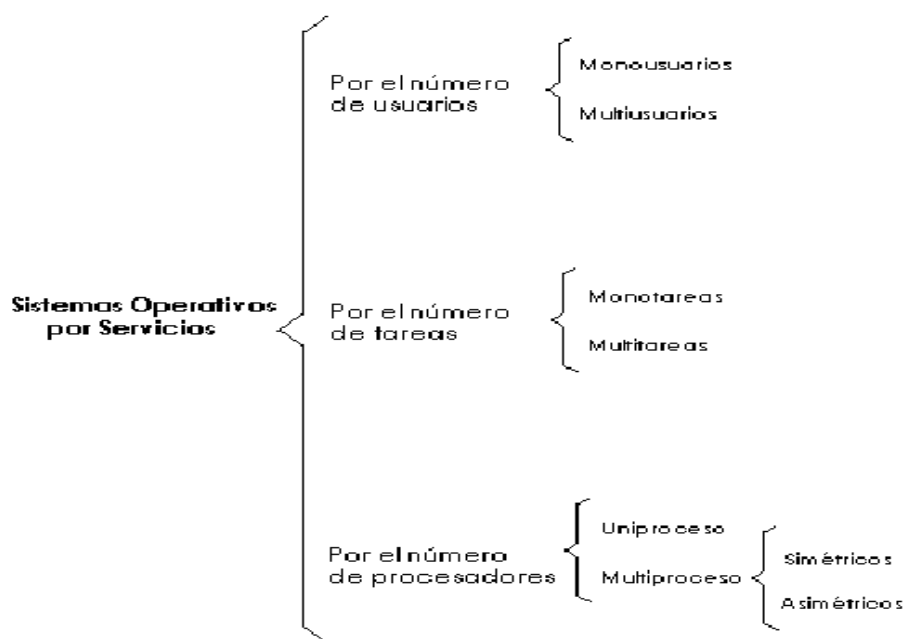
Sistemas Operativos por Servicios

Por el número de usuarios

Monousuarios

Multiusuarios

Por el número de tareas

Monotareas

Multitareas

Por el número de procesadores

Uniproceso

Multiproceso

Simétricos

Asimétricos